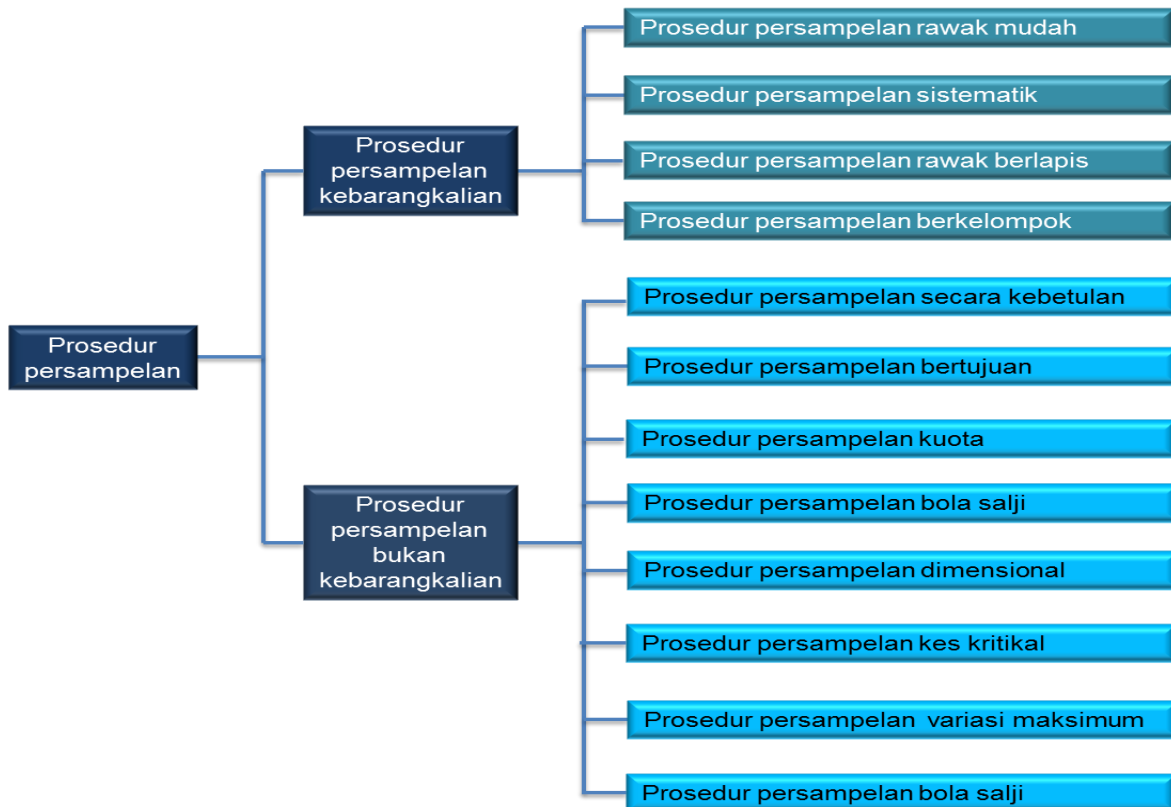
Prosedur persampelan

Prosedur persampelan kebarangkalian

Prosedur persampelan rawak mudah

Prosedur persampelan sistematik

Prosedur persampelan rawak berlapis

Prosedur persampelan berkelompok

Prosedur persampelan bukan kebarangkalian

Prosedur persampelan secara kebetulan

Prosedur persampelan bertujuan

Prosedur persampelan kuota

Prosedur persampelan bola salji

Prosedur persampelan dimensional

Prosedur persampelan kes kritikal

Prosedur persampelan variasi maksimum

Prosedur persampelan bola salji